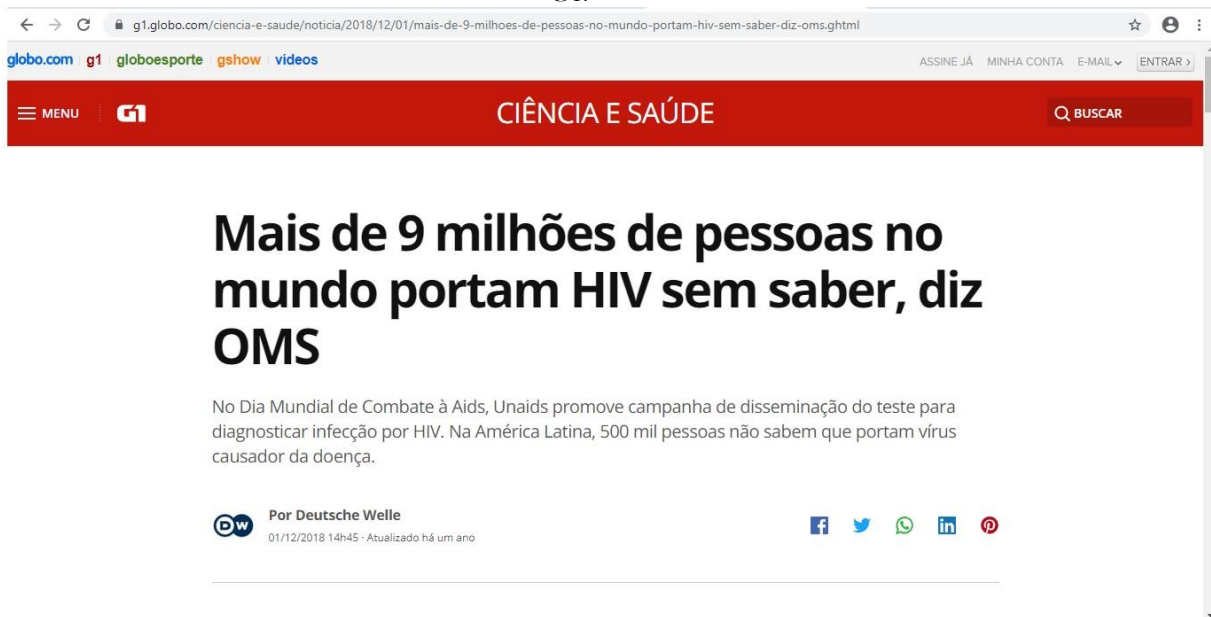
g1.globo.com/ciencia-e-saude/noticia/2018/12/01/mais-de-9-milhoes-de-pessoas-no-mundo-portam-hiv-sem-saber-diz-oms.ghtml

globo.com g1 globoesporte gshow videos

ASSINE JÁ MINHA CONTA E-MAIL ENTRAR

MENU G1

CIÊNCIA E SAÚDE

BUSCAR

# Mais de 9 milhões de pessoas no mundo portam HIV sem saber, diz OMS

No Dia Mundial de Combate à Aids, Unaids promove campanha de disseminação do teste para diagnosticar infecção por HIV. Na América Latina, 500 mil pessoas não sabem que portam vírus causador da doença.

DW

Por Deutsche Welle

01/12/2018 14h45 · Atualizado há um ano